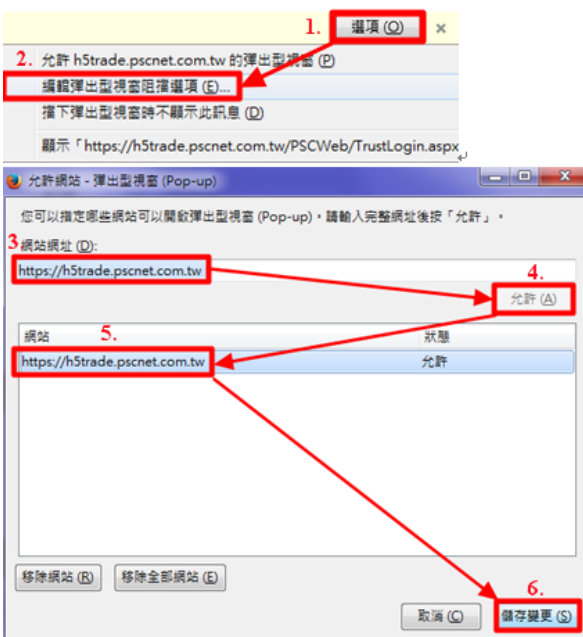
1. 選項 (O) ×

2. 允許 h5trade.pscnet.com.tw 的彈出型視窗 (P)

編輯彈出型視窗阻擋選項 (E)...

擋下彈出型視窗時不顯示此訊息 (D)

顯示「https://h5trade.pscnet.com.tw/PSCWeb/TrustLogin.aspx

允許網站 - 彈出型視窗 (Pop-up)

您可以指定哪些網站可以開啟彈出型視窗 (Pop-up)，請輸入完整網址後按「允許」。

3 網站網址 (D):

https://h5trade.pscnet.com.tw

4. 允許 (A)

| 網站 5. | 狀態 |
|---|---|
| https://h5trade.pscnet.com.tw | 允許 |

移除網站 (R) 移除全部網站 (E)

6. 取消 (C) 儲存變更 (S)